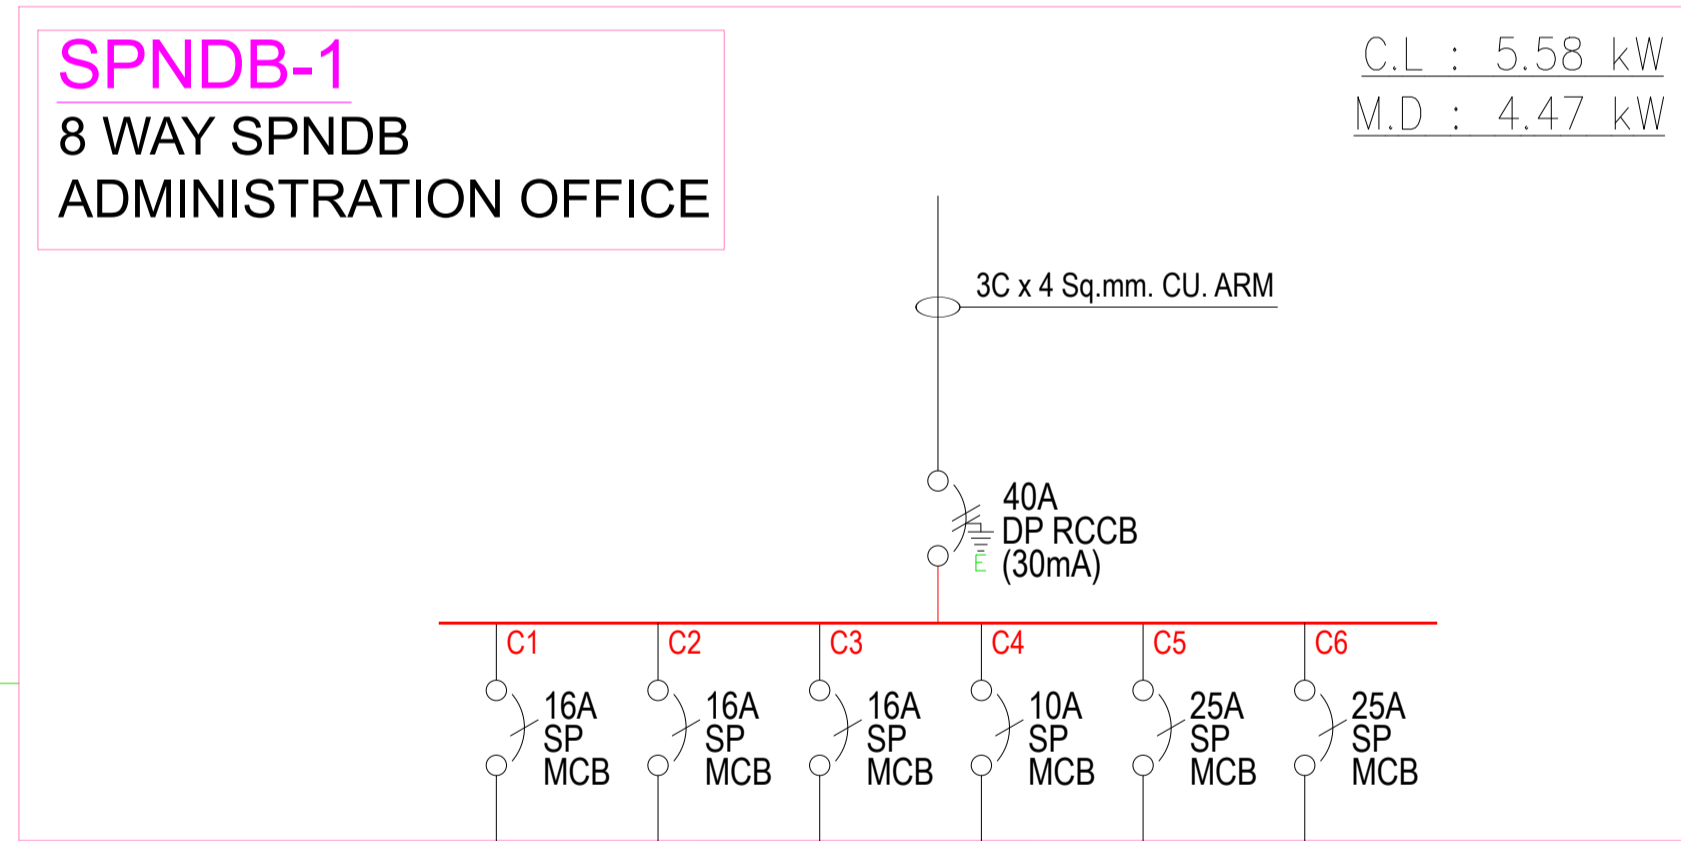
SPNDB-1
8 WAY SPNDB
ADMINISTRATION OFFICE

C.L : 5.58 kW
M.D : 4.47 kW

3C x 4 Sq.mm. CU. ARM

40A
DP RCCB
(30mA)
E

C1
16A
SP
MCB

C2
16A
SP
MCB

C3
16A
SP
MCB

C4
10A
SP
MCB

C5
25A
SP
MCB

C6
25A
SP
MCB